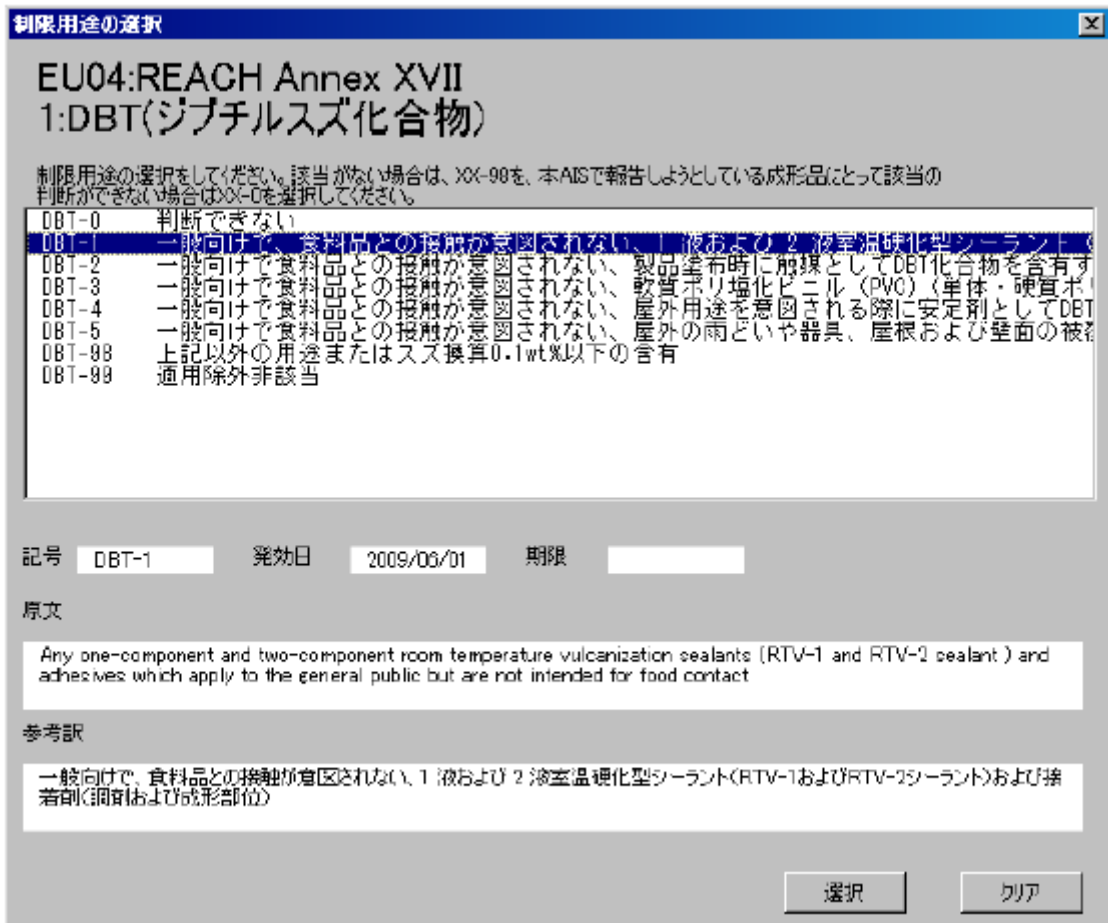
制限用途の選択

EU04:REACH Annex XVII
1:DBT(ジブチルスズ化合物)

制限用途の選択をしてください。該当がない場合は、XX-98を、本AISで報告しようとしている成形品にとって該当の判断ができない場合はXX-0を選択してください。

DBT-0 判断できない
DBT-1 一般向けで、食料品との接触が意図されない、1 液および 2 液室温硬化型シーラント（
DBT-2 一般向けで食料品との接触が意図されない、製品塗布時に触媒としてDBT化合物を含有す
DBT-3 一般向けで食料品との接触が意図されない、軟質ポリ塩化ビニル（PVC）（単体・硬質ポリ
DBT-4 一般向けで食料品との接触が意図されない、屋外用途を意図される際に安定剤としてDBT
DBT-5 一般向けで食料品との接触が意図されない、屋外の雨どいや器具、屋根および壁面の被
DBT-98 上記以外の用途またはスズ換算0.1wt%以下の含有
DBT-99 適用除外非該当

記号 DBT-1 発効日 2009/06/01 期限

原文

Any one-component and two-component room temperature vulcanization sealants (RTV-1 and RTV-2 sealant ) and adhesives which apply to the general public but are not intended for food contact

参考訳

一般向けで、食料品との接触が意図されない、1 液および 2 液室温硬化型シーラント(RTV-1およびRTV-2シーラント)および接着剤(調剤および成形部位)

選択 クリア